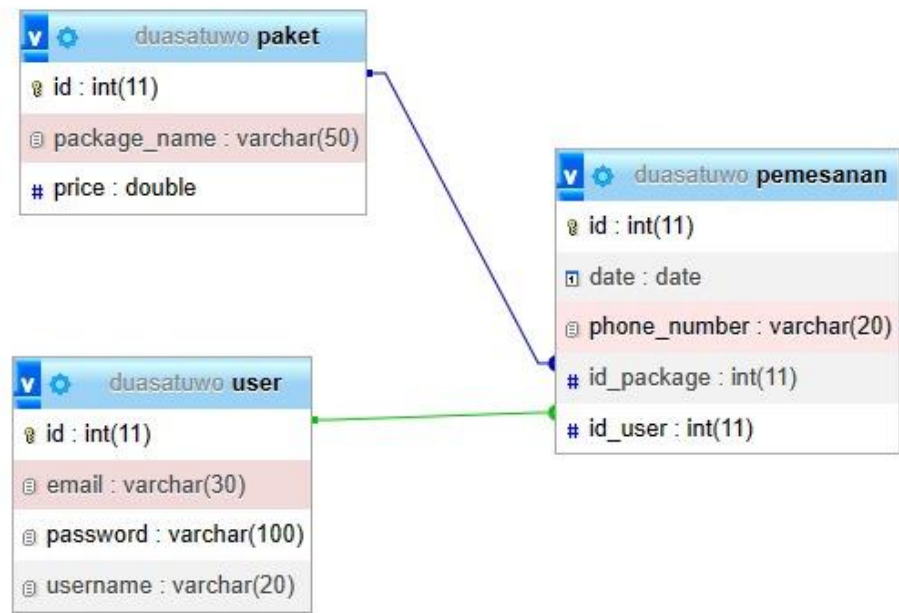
duasatuwo paket
id : int(11)
package_name : varchar(50)
# price : double

duasatuwo pemesanan
id : int(11)
date : date
phone_number : varchar(20)
# id_package : int(11)
# id_user : int(11)

duasatuwo user
id : int(11)
email : varchar(30)
password : varchar(100)
username : varchar(20)